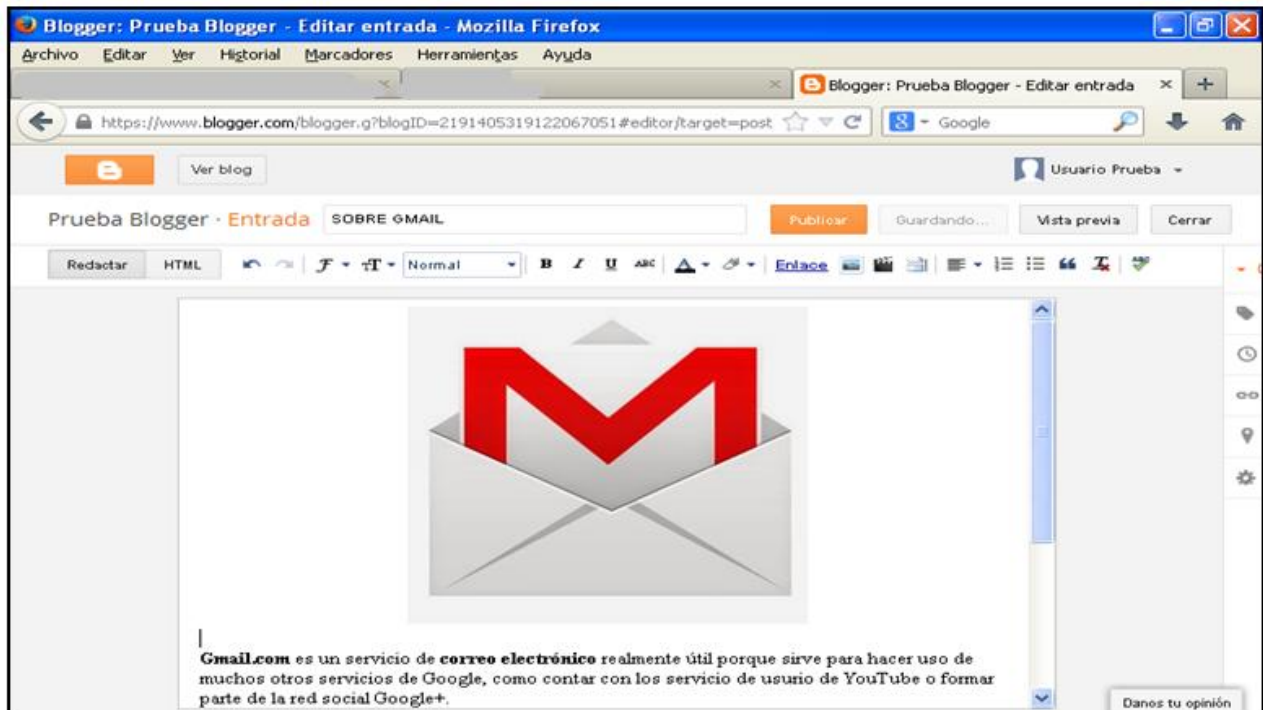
Blogger: Prueba Blogger - Editar entrada - Mozilla Firefox

Archivo Editar Ver Historial Marcadores Herramientas Ayuda

Blogger: Prueba Blogger - Editar entrada

https://www.blogger.com/blogger.g?blogID=2191405319122067051#editor/target=post

Google

Ver blog

Usuario Prueba

Prueba Blogger · Entrada SOBRE GMAIL

Publicar Guardando... Vista previa Cerrar

Redactar HTML Normal B I U ABC Enlace

**Gmail.com** es un servicio de **correo electrónico** realmente útil porque sirve para hacer uso de muchos otros servicios de Google, como contar con los servicio de usurio de YouTube o formar parte de la red social Google+.

Danos tu opinión